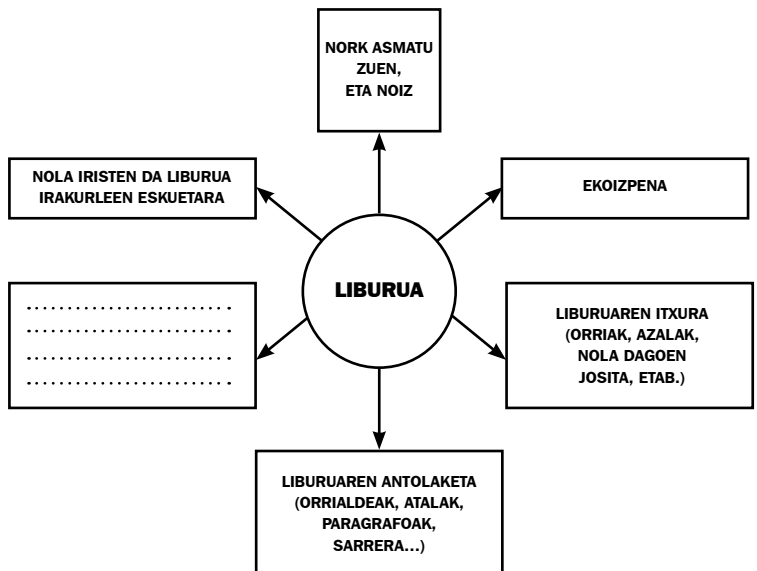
NORK ASMATU ZUEN, ETA NOIZ

NOLA IRISTEN DA LIBURUA IRAKURLEEN ESKUETARA

EKOIZPENA

LIBURUA

.............................
.............................
.............................
.............................

LIBURUAREN ITXURA (ORRIAK, AZALAK, NOLA DAGOEN JOSITA, ETAB.)

LIBURUAREN ANTOLAKETA (ORRIALDEAK, ATALAK, PARAGRAFOAK, SARRERA…)